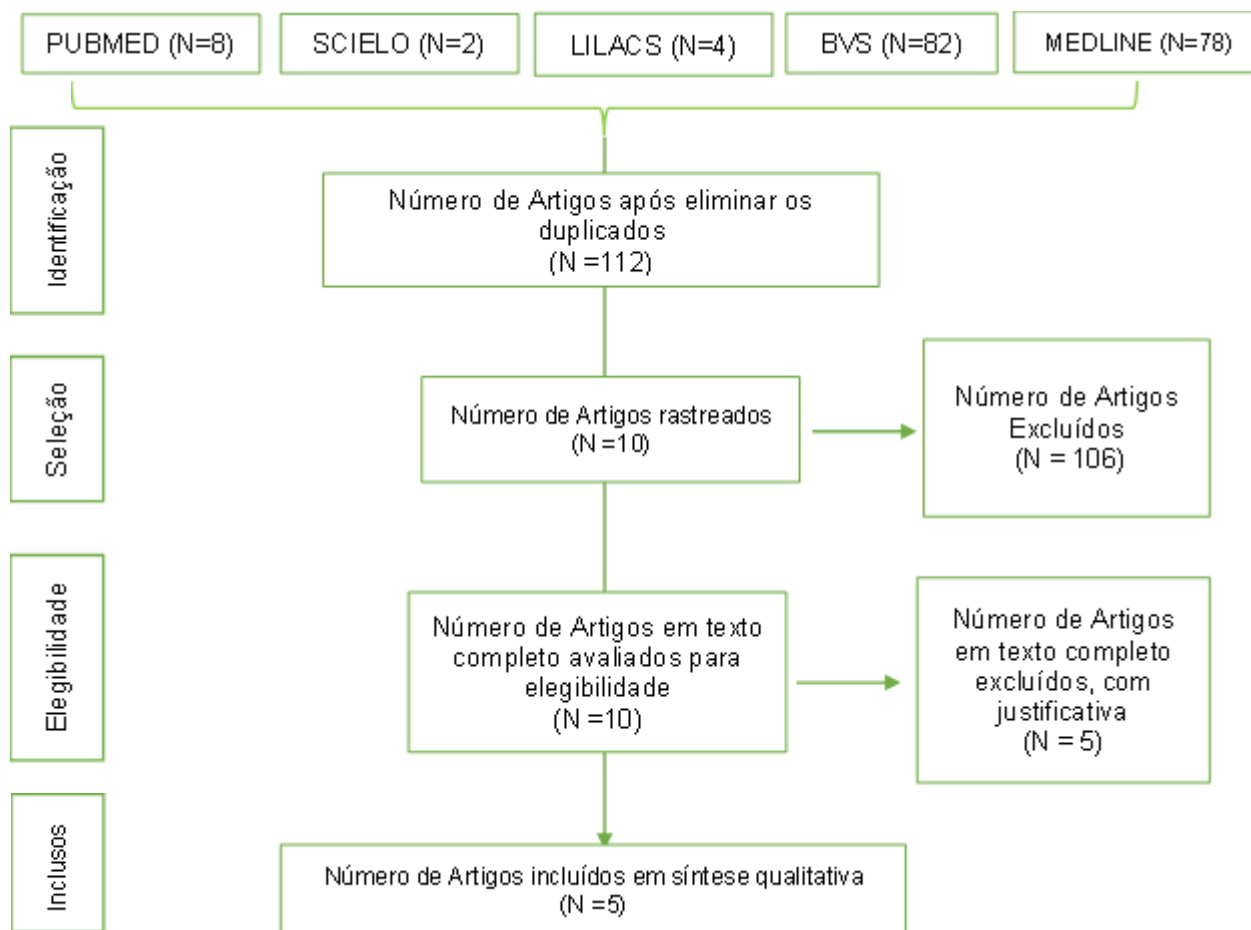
PUBMED (N=8)

SCIELO (N=2)

LILACS (N=4)

BVS (N=82)

MEDLINE (N=78)

Identificação

Número de Artigos após eliminar os duplicados
(N =112)

Seleção

Número de Artigos rastreados
(N =10)

Número de Artigos Excluídos
(N = 106)

Elegibilidade

Número de Artigos em texto completo avaliados para elegibilidade
(N =10)

Número de Artigos em texto completo excluídos, com justificativa
(N = 5)

Inclusos

Número de Artigos incluídos em síntese qualitativa
(N =5)